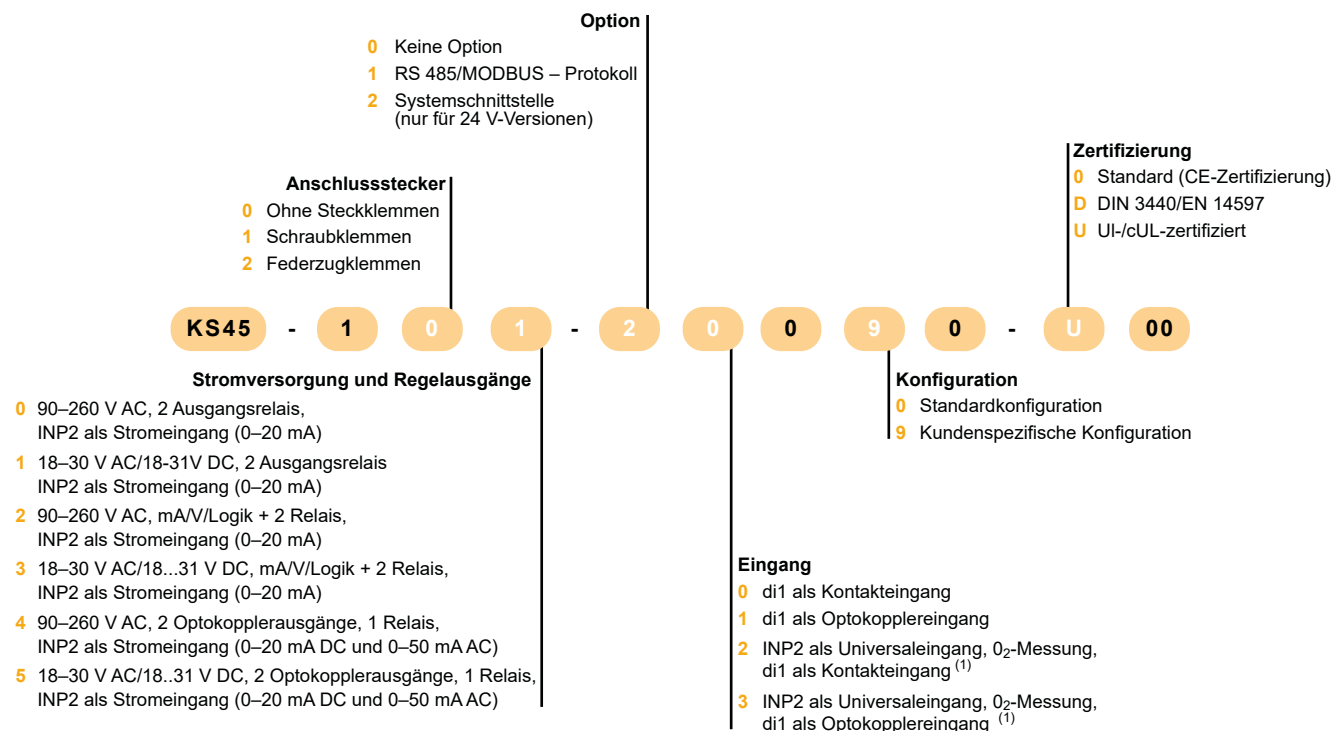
Option
0 Keine Option
1 RS 485/MODBUS – Protokoll
2 Systemschnittstelle (nur für 24 V-Versionen)

Zertifizierung
0 Standard (CE-Zertifizierung)
D DIN 3440/EN 14597
U Ul-/cUL-zertifiziert

Anschlussstecker
0 Ohne Steckklemmen
1 Schraubklemmen
2 Federzugklemmen

KS45 - 1 0 1 - 2 0 0 9 0 - U 00

Stromversorgung und Regelausgänge
0 90–260 V AC, 2 Ausgangsrelais, INP2 als Stromeingang (0–20 mA)
1 18–30 V AC/18-31V DC, 2 Ausgangsrelais INP2 als Stromeingang (0–20 mA)
2 90–260 V AC, mA/V/Logik + 2 Relais, INP2 als Stromeingang (0–20 mA)
3 18–30 V AC/18...31 V DC, mA/V/Logik + 2 Relais, INP2 als Stromeingang (0–20 mA)
4 90–260 V AC, 2 Optokopplerausgänge, 1 Relais, INP2 als Stromeingang (0–20 mA DC und 0–50 mA AC)
5 18–30 V AC/18..31 V DC, 2 Optokopplerausgänge, 1 Relais, INP2 als Stromeingang (0–20 mA DC und 0–50 mA AC)

Konfiguration
0 Standardkonfiguration
9 Kundenspezifische Konfiguration

Eingang
0 di1 als Kontakteingang
1 di1 als Optokopplereingang
2 INP2 als Universaleingang, $0_2$-Messung, di1 als Kontakteingang $^{(1)}$
3 INP2 als Universaleingang, $0_2$-Messung, di1 als Optokopplereingang $^{(1)}$